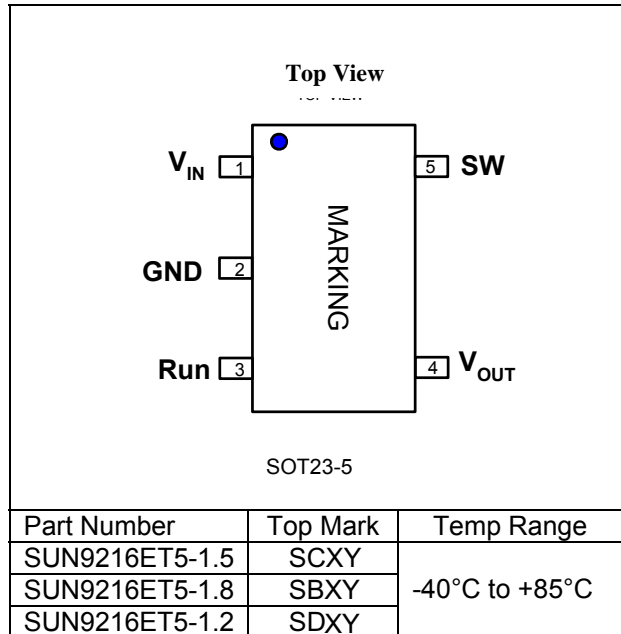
Top View

$V_{IN}$ 1

GND 2

Run 3

5 SW

4 $V_{OUT}$

MARKING

SOT23-5

| Part Number | Top Mark | Temp Range |
|---|---|---|
| SUN9216ET5-1.5 | SCXY | -40°C to +85°C |
| SUN9216ET5-1.8 | SBXY | |
| SUN9216ET5-1.2 | SDXY | |